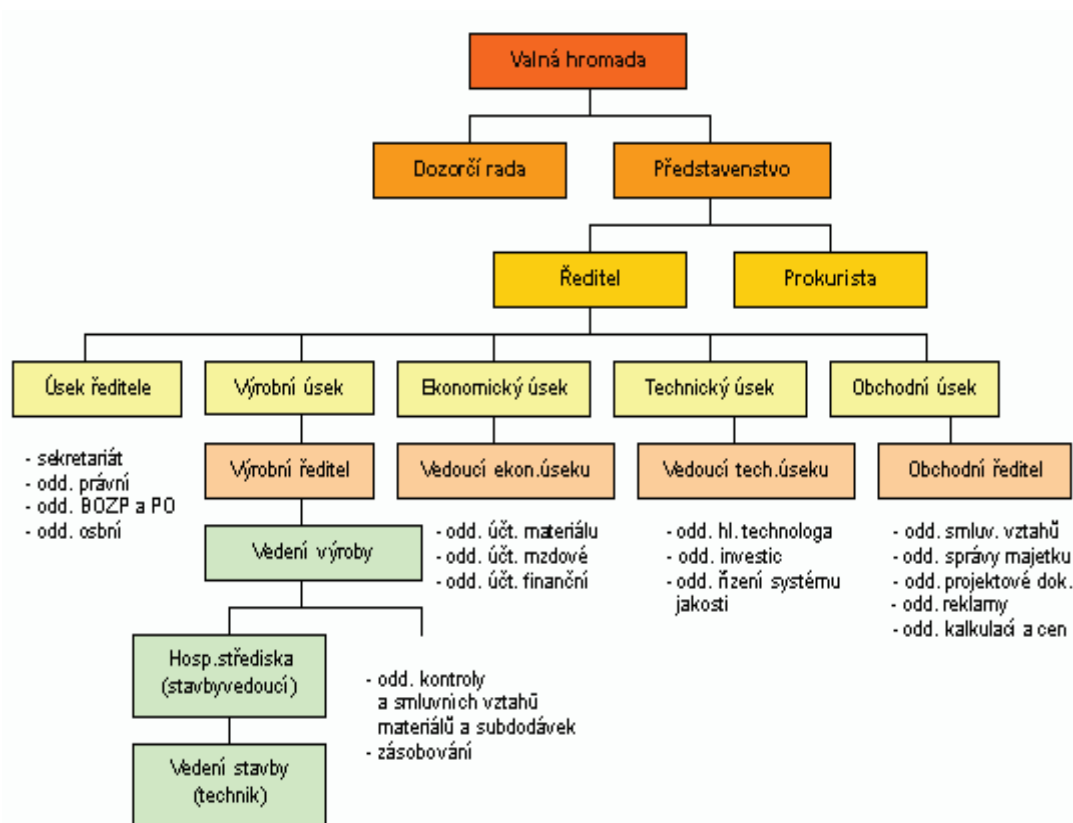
Valná hromada

Dozorčí rada

Představenstvo

Ředitel

Prokurista

Úsek ředitele

Výrobní úsek

Ekonomický úsek

Technický úsek

Obchodní úsek

- sekretariát
- odd. právní
- odd. BOZP a PO
- odd. osbní

Výrobní ředitel

Vedoucí ekon.úseku

Vedoucí tech.úseku

Obchodní ředitel

- odd. účt. materiálu
- odd. účt. mzdové
- odd. účt. finanční

- odd. hl. technologa
- odd. investic
- odd. řízení systému jakosti

- odd. smluv. vztahů
- odd. správy majetku
- odd. projektové dok.
- odd. reklamy
- odd. kalkulací a cen

Vedení výroby

Hosp.střediska (stavbyvedoucí)

- odd. kontroly a smluvních vztahů materiálů a subdodávek
- zásobování

Vedení stavby (technik)